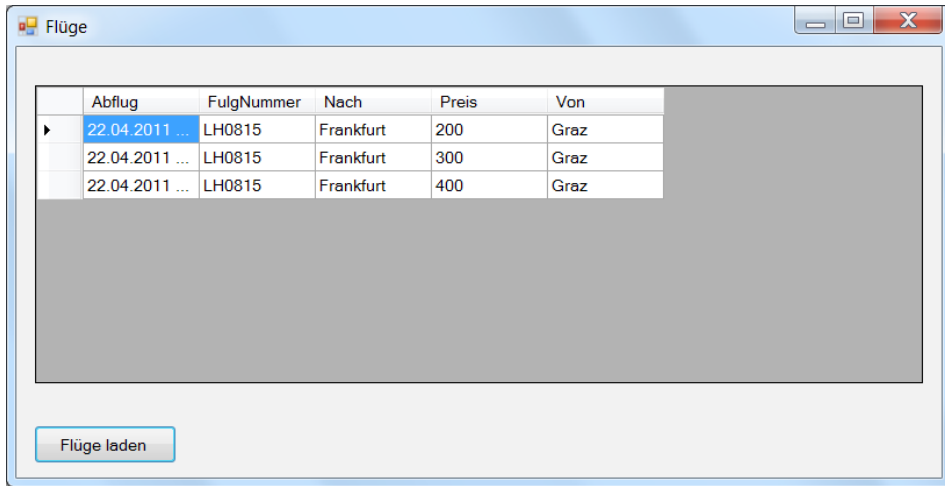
Flüge

| | Abflug | FulgNummer | Nach | Preis | Von |
|---|---|---|---|---|---|
| ▸ | 22.04.2011 ... | LH0815 | Frankfurt | 200 | Graz |
| | 22.04.2011 ... | LH0815 | Frankfurt | 300 | Graz |
| | 22.04.2011 ... | LH0815 | Frankfurt | 400 | Graz |

Flüge laden